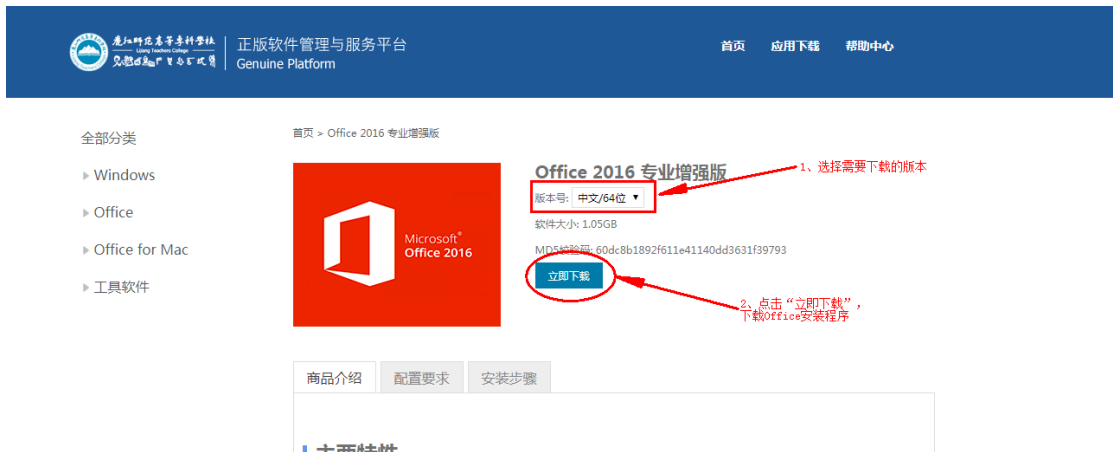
丽江师范高等专科学校
Lijiang Teachers College
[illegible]

正版软件管理与服务平台
Genuine Platform

首页 应用下载 帮助中心

全部分类
Windows
Office
Office for Mac
工具软件

首页 > Office 2016 专业增强版

Microsoft®
Office 2016

Office 2016 专业增强版
版本号: 中文/64位
软件大小: 1.05GB
MD5校验码: 60dc8b1892f611e41140dd3631f39793
立即下载

1、选择需要下载的版本

2、点击“立即下载”，下载Office安装程序

商品介绍 配置要求 安装步骤

主要特性